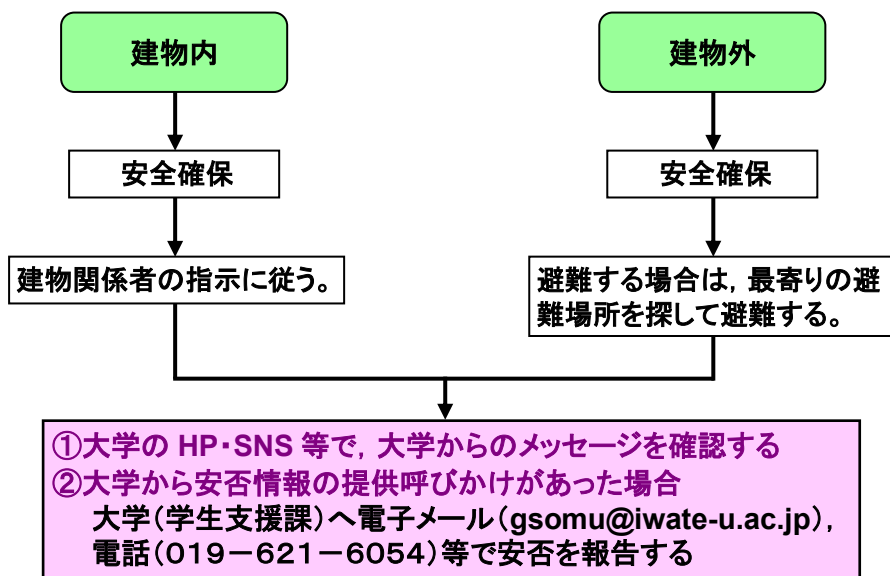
建物内

安全確保

建物関係者の指示に従う。

建物外

安全確保

避難する場合は，最寄りの避難場所を探して避難する。

①大学の HP・SNS 等で，大学からのメッセージを確認する
②大学から安否情報の提供呼びかけがあった場合
大学（学生支援課）へ電子メール（gsomu@iwate-u.ac.jp），電話（019－621－6054）等で安否を報告する